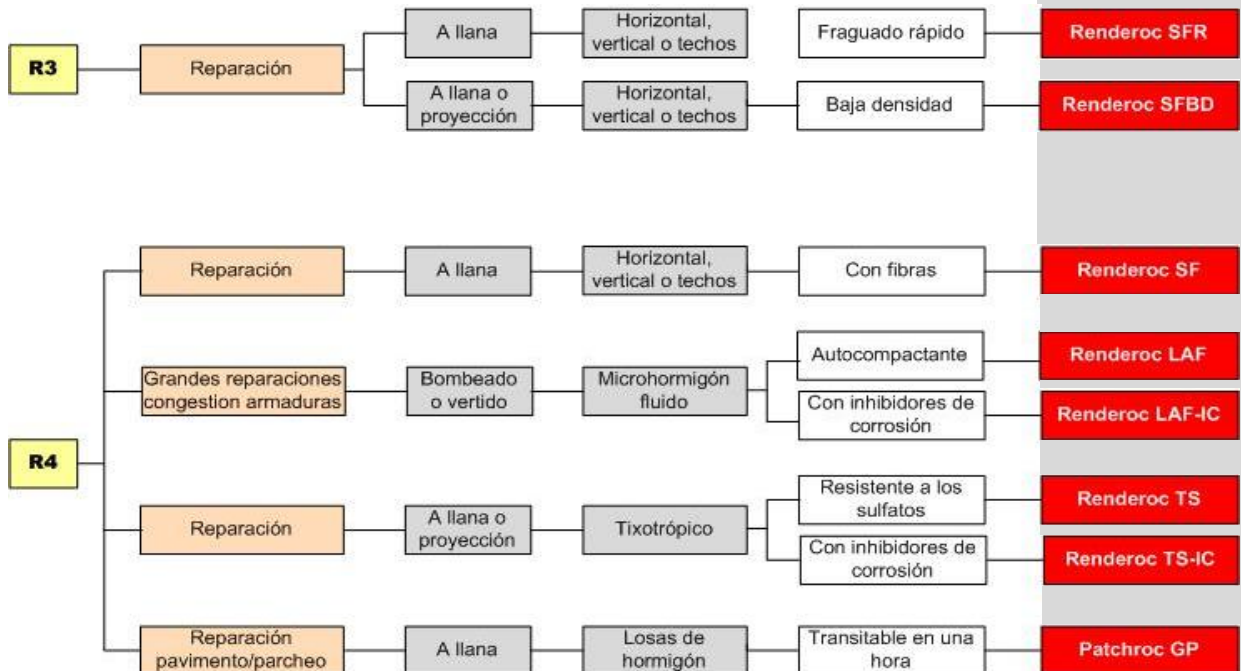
R3

Reparación

A llana

Horizontal, vertical o techos

Fraguado rápido

Renderoc SFR

A llana o proyección

Horizontal, vertical o techos

Baja densidad

Renderoc SFBD

R4

Reparación

A llana

Horizontal, vertical o techos

Con fibras

Renderoc SF

Grandes reparaciones congestion armaduras

Bombeado o vertido

Microhormigón fluido

Autocompactante

Renderoc LAF

Con inhibidores de corrosión

Renderoc LAF-IC

Reparación

A llana o proyección

Tixotrópico

Resistente a los sulfatos

Renderoc TS

Con inhibidores de corrosión

Renderoc TS-IC

Reparación pavimento/parcheo

A llana

Losas de hormigón

Transitable en una hora

Patchroc GP